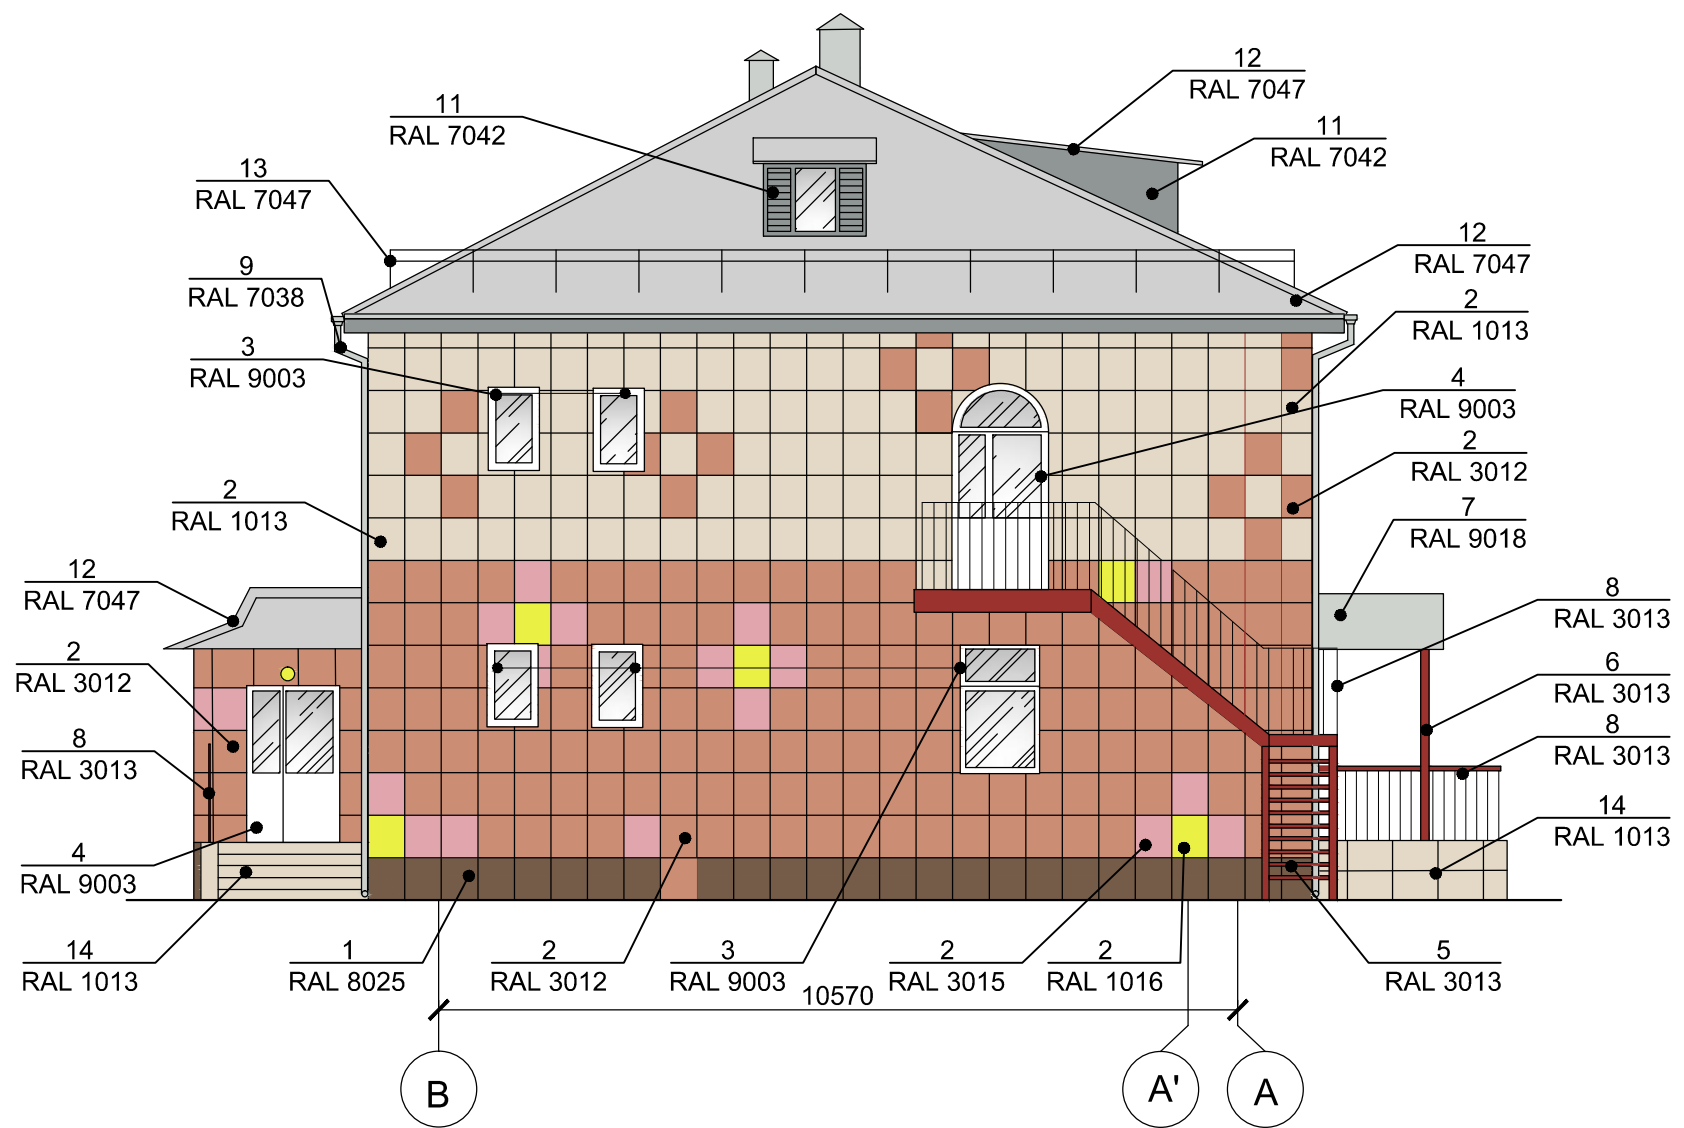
11
RAL 7042

12
RAL 7047

11
RAL 7042

13
RAL 7047

9
RAL 7038

3
RAL 9003

12
RAL 7047

2
RAL 1013

4
RAL 9003

2
RAL 3012

7
RAL 9018

2
RAL 1013

12
RAL 7047

2
RAL 3012

8
RAL 3013

6
RAL 3013

8
RAL 3013

8
RAL 3013

14
RAL 1013

4
RAL 9003

14
RAL 1013

1
RAL 8025

2
RAL 3012

3
RAL 9003

2
RAL 3015

2
RAL 1016

5
RAL 3013

10570

B

A'

A